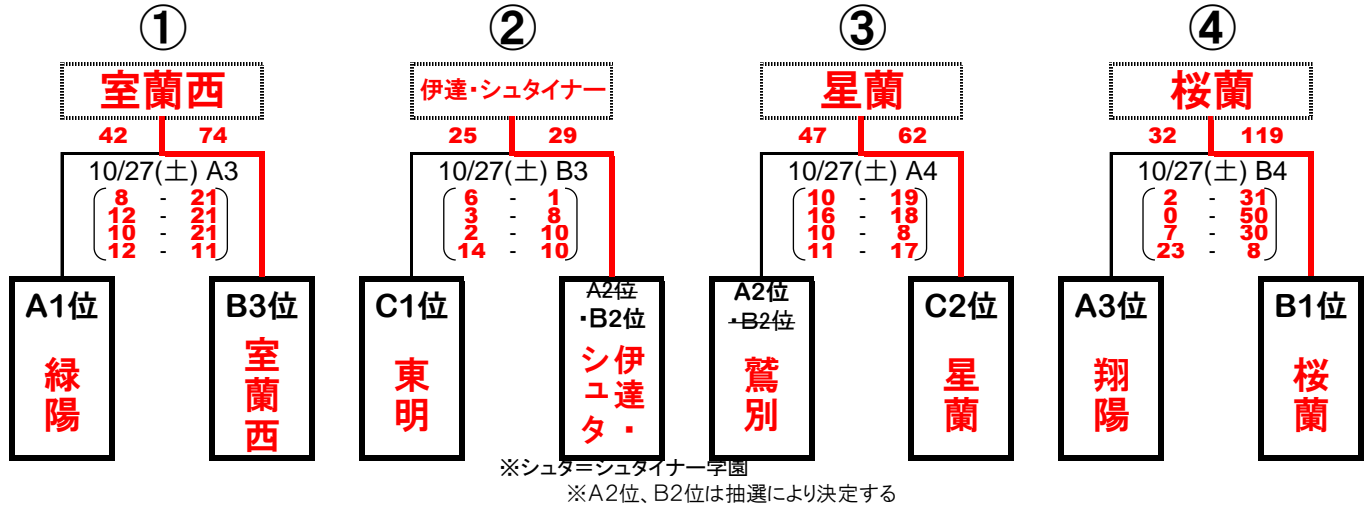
①

室蘭西

42 74

10/27(土) A3

8 - 21
12 - 21
10 - 21
12 - 11

A1位

緑陽

B3位

室蘭西

②

伊達・シュタイナー

25 29

10/27(土) B3

6 - 1
3 - 8
2 - 10
14 - 10

C1位

東明

A2位
・B2位

伊達・シュタ

③

星蘭

47 62

10/27(土) A4

10 - 19
16 - 18
10 - 8
11 - 17

A2位
・B2位

鷲別

C2位

星蘭

④

桜蘭

32 119

10/27(土) B4

2 - 31
0 - 50
7 - 30
23 - 8

A3位

翔陽

B1位

桜蘭

※シュタ＝シュタイナー学園

※A2位、B2位は抽選により決定する